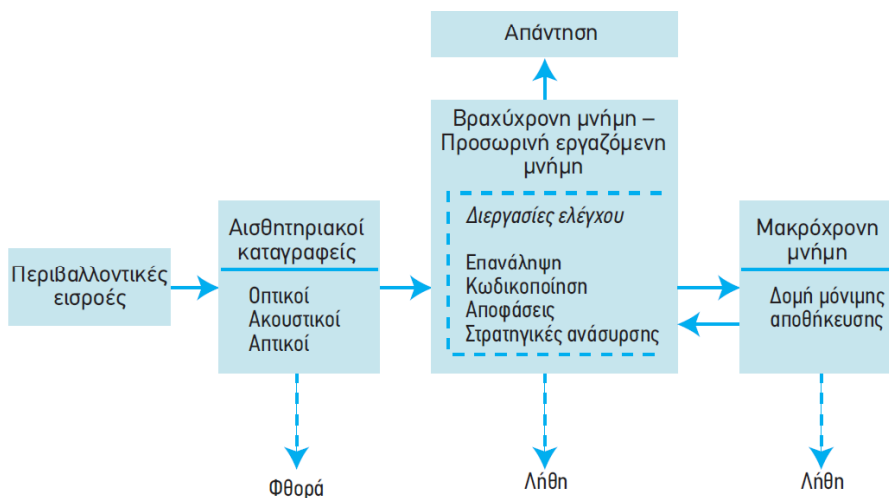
Απάντηση

Περιβαλλοντικές εισροές

Αισθητηριακοί καταγραφείς

Οπτικοί
Ακουστικοί
Απτικοί

Φθορά

Βραχύχρονη μνήμη – Προσωρινή εργαζόμενη μνήμη

Διεργασίες ελέγχου

Επανάληψη
Κωδικοποίηση
Αποφάσεις
Στρατηγικές ανάσυρσης

Λήθη

Μακρόχρονη μνήμη

Δομή μόνιμης αποθήκευσης

Λήθη